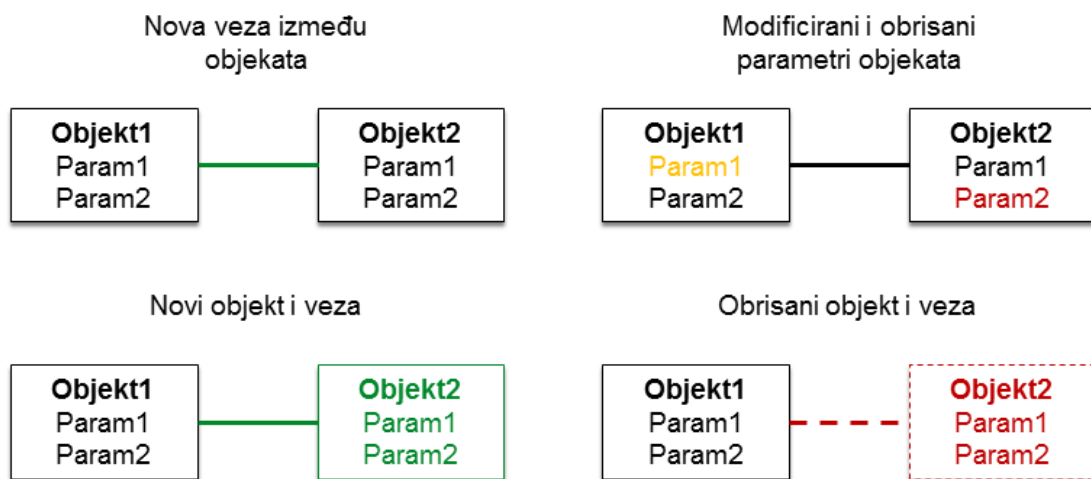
Nova veza između objekata

**Objekt1**
Param1
Param2

**Objekt2**
Param1
Param2

Modificirani i obrisani parametri objekata

**Objekt1**
Param1
Param2

**Objekt2**
Param1
Param2

Novi objekt i veza

**Objekt1**
Param1
Param2

**Objekt2**
Param1
Param2

Obrisani objekt i veza

**Objekt1**
Param1
Param2

**Objekt2**
Param1
Param2